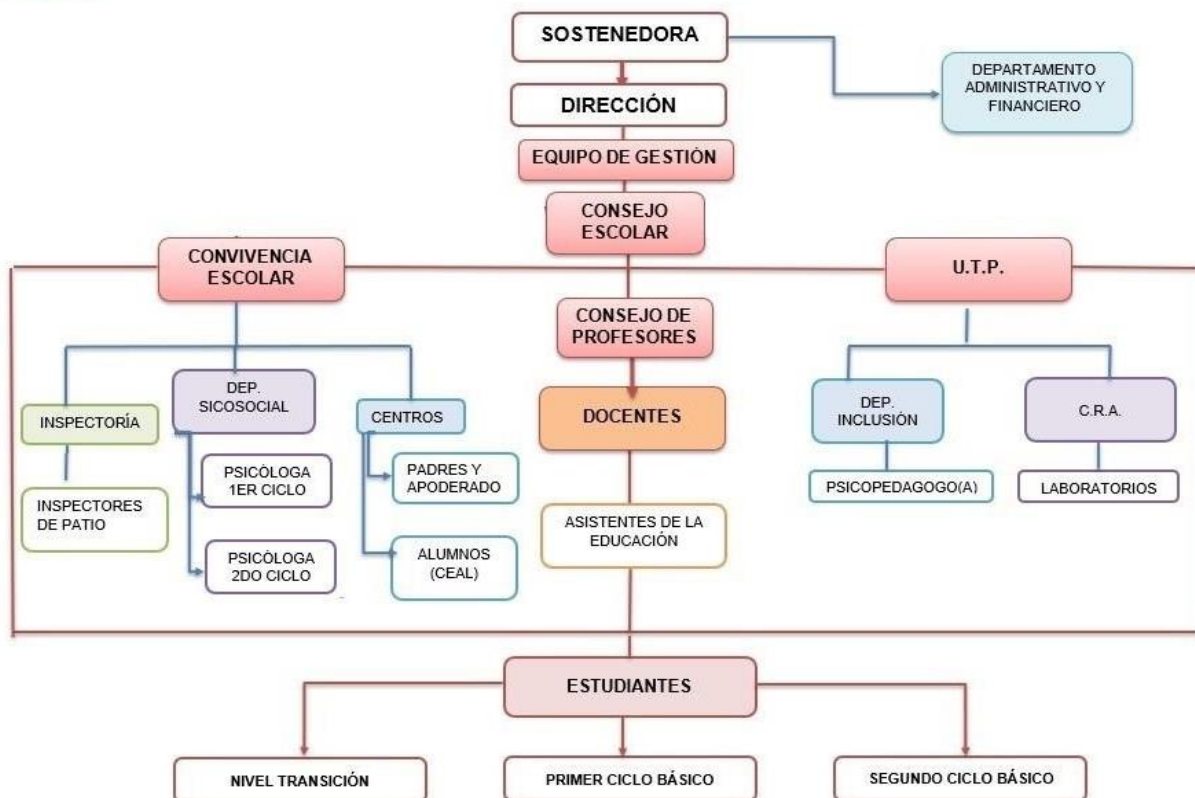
SOSTENEDORA

DEPARTAMENTO ADMINISTRATIVO Y FINANCIERO

DIRECCIÓN

EQUIPO DE GESTIÓN

CONSEJO ESCOLAR

CONVIVENCIA ESCOLAR

U.T.P.

CONSEJO DE PROFESORES

INSPECTORÍA

INSPECTORES DE PATIO

DEP. SICOSOCIAL

PSICÓLOGA 1ER CICLO

PSICÓLOGA 2DO CICLO

CENTROS

PADRES Y APODERADO

ALUMNOS (CEAL)

DOCENTES

ASISTENTES DE LA EDUCACIÓN

DEP. INCLUSIÓN

PSICOPEDAGOGO(A)

C.R.A.

LABORATORIOS

ESTUDIANTES

NIVEL TRANSICIÓN

PRIMER CICLO BÁSICO

SEGUNDO CICLO BÁSICO